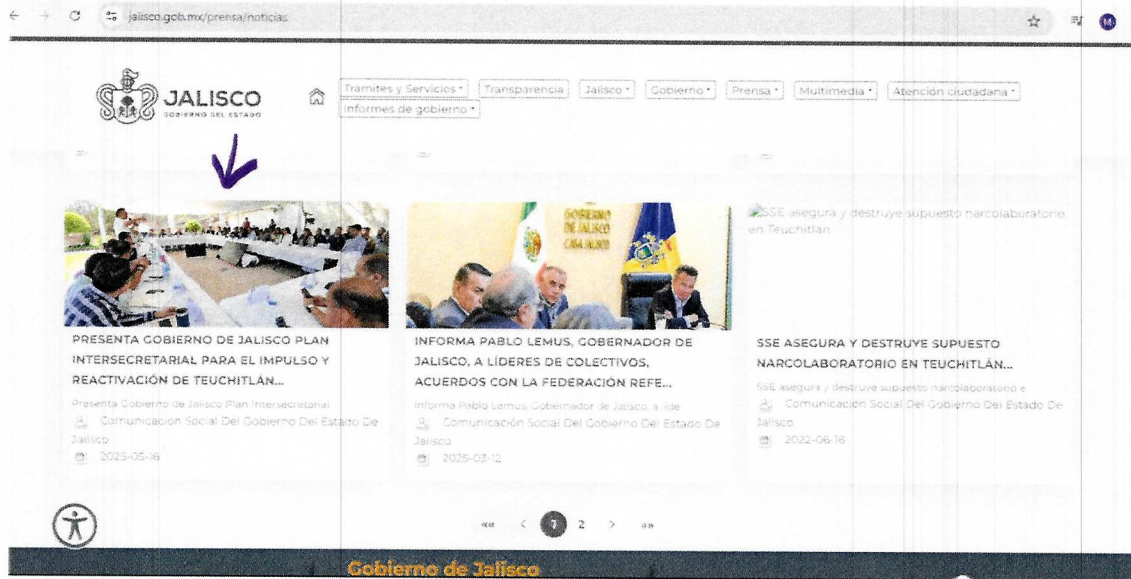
jalisco.gob.mx/prensa/noticias

JALISCO
GOBIERNO DEL ESTADO

Tramites y Servicios · Transparencia Jalisco · Gobierno · Prensa · Multimedia · Atención ciudadana · Informes de gobierno ·

GOBIERNO DE JALISCO
CASA JALISCO

SSE asegura y destruye supuesto narcolaboratorio en Teuchitlán

PRESENTA GOBIERNO DE JALISCO PLAN INTERSECRETARIAL PARA EL IMPULSO Y REACTIVACIÓN DE TEUCHITLÁN...

Presenta Gobierno de Jalisco Plan Intersecretarial

Comunicación Social Del Gobierno Del Estado De Jalisco

2025-05-16

INFORMA PABLO LEMUS, GOBERNADOR DE JALISCO, A LÍDERES DE COLECTIVOS, ACUERDOS CON LA FEDERACIÓN REFE...

Informa Pablo Lemus, Gobernador de Jalisco, a líde

Comunicación Social Del Gobierno Del Estado De Jalisco

2025-03-12

SSE ASEGURA Y DESTRUYE SUPUESTO NARCOLABORATORIO EN TEUCHITLÁN...

SSE asegura y destruye supuesto narcolaboratorio e

Comunicación Social Del Gobierno Del Estado De Jalisco

2022-06-16

«« ‹ 1 2 › »»

Gobierno de Jalisco